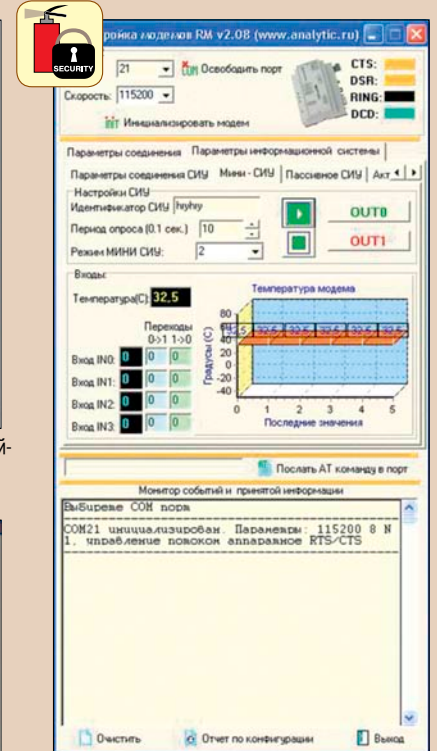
SECURITY

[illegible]ройка модемов RM v2.08 (www.analytic.ru)

21 Освободить порт

Скорость: 115200

Инициализировать модем

CTS:
DSR:
RING:
DCD:

Параметры соединения | Параметры информационной системы

Параметры соединения СИУ | Мини - СИУ | Пассивное СИУ | Акт

Настройки СИУ

Идентификатор СИУ hyhy

Период опроса (0.1 сек.) 10

Режим МИНИ СИУ: 2

OUT0

OUT1

Входы

Температура(С): 32,5

Переходы 0->1 1->0

Вход IN0: 0 0 0

Вход IN1: 0 0 0

Вход IN2: 0 0 0

Вход IN3: 0 0 0

Температура модема

80 60 40 20 0 -20 -40

32,5 32,5 32,5 32,5 32,5 32,5

Градусы (С)

0 1 2 3 4 5

Последние значения

й-

Послать AT команду в порт

Монитор событий и принятой информации

Выбирете COM порт

COM21 инициализирован. Параметры: 115200 8 N 1, управление потоком аппаратное RTS/CTS

Очистить

Отчет по конфигурации

Выход